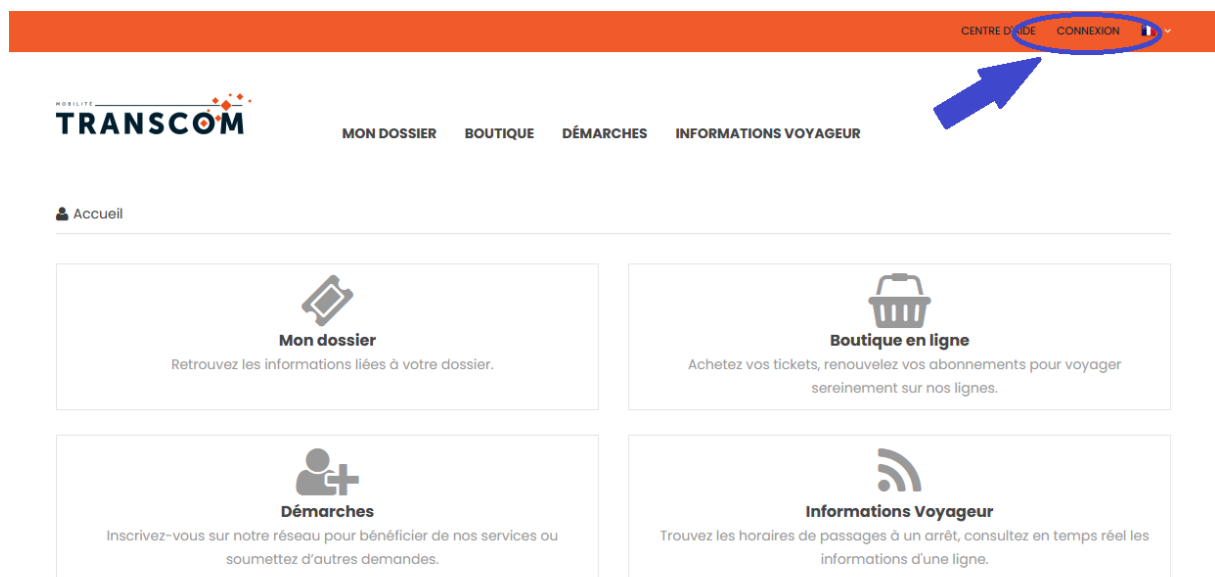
CENTRE D'AIDE CONNEXION

MOBILITÉ
TRANSCOM

MON DOSSIER BOUTIQUE DÉMARCHES INFORMATIONS VOYAGEUR

Accueil

Mon dossier
Retrouvez les informations liées à votre dossier.

Boutique en ligne
Achetez vos tickets, renouvelez vos abonnements pour voyager sereinement sur nos lignes.

Démarches
Inscrivez-vous sur notre réseau pour bénéficier de nos services ou soumettez d'autres demandes.

Informations Voyageur
Trouvez les horaires de passages à un arrêt, consultez en temps réel les informations d'une ligne.